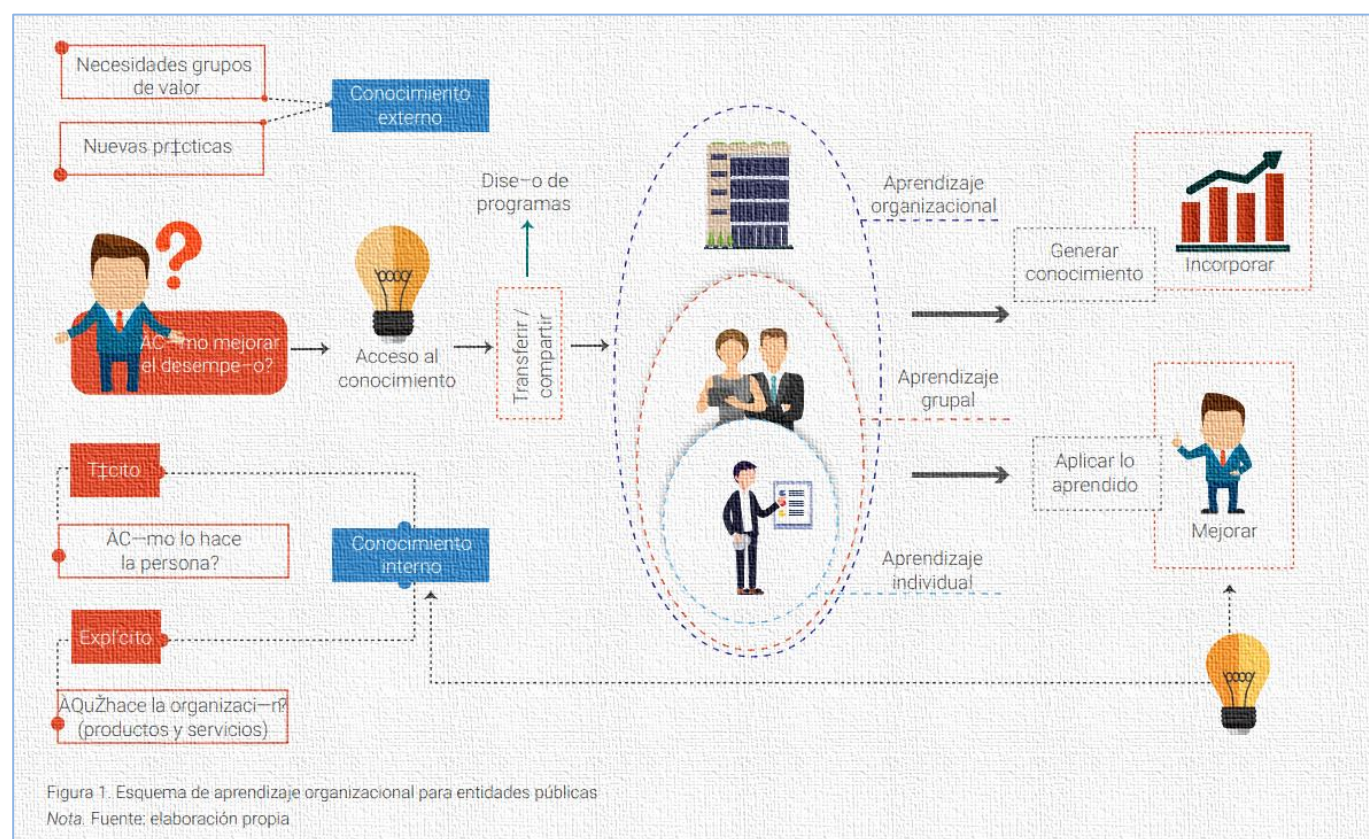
Necesidades grupos de valor

Nuevas pr‡cticas

Conocimiento externo

Dise–o de programas

Aprendizaje organizacional

Generar conocimiento

Incorporar

ÀC—mo mejorar el desempe–o?

Acceso al conocimiento

Transferir / compartir

Aprendizaje grupal

Aplicar lo aprendido

Mejorar

T‡cito

ÀC—mo lo hace la persona?

Conocimiento interno

Aprendizaje individual

Expl’cito

ÀQuŽhace la organizaci—n? (productos y servicios)

Figura 1. Esquema de aprendizaje organizacional para entidades públicas
Nota. Fuente: elaboración propia